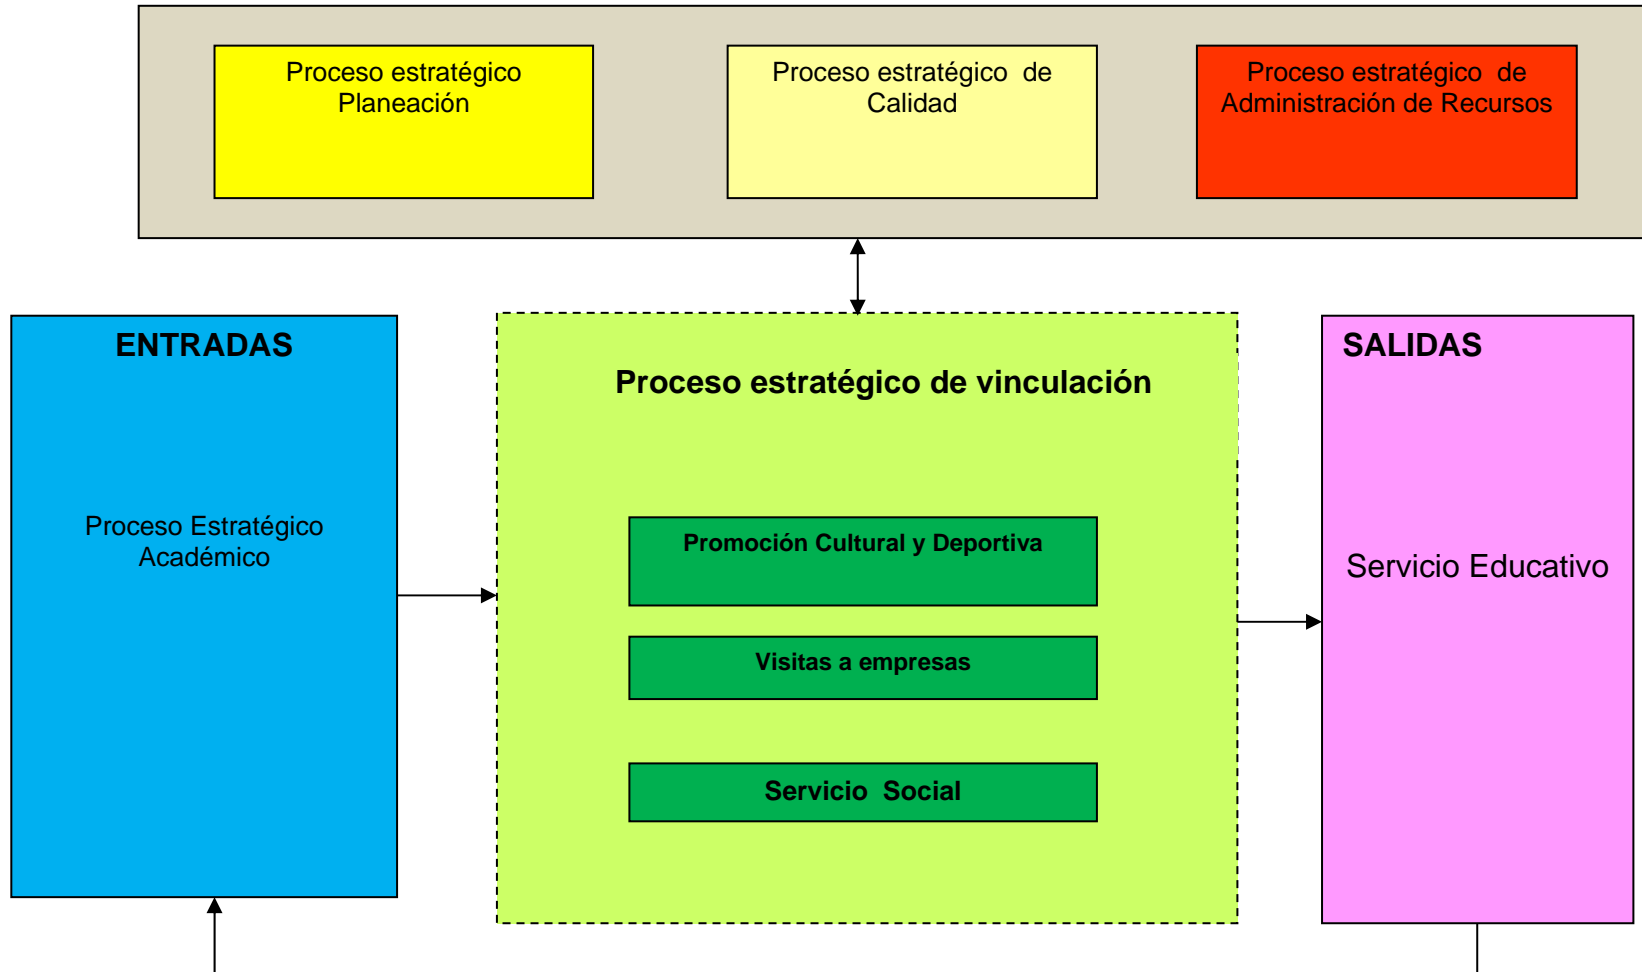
Proceso estratégico Planeación

Proceso estratégico de Calidad

Proceso estratégico de Administración de Recursos

ENTRADAS

Proceso Estratégico Académico

Proceso estratégico de vinculación

Promoción Cultural y Deportiva

Visitas a empresas

Servicio Social

SALIDAS

Servicio Educativo